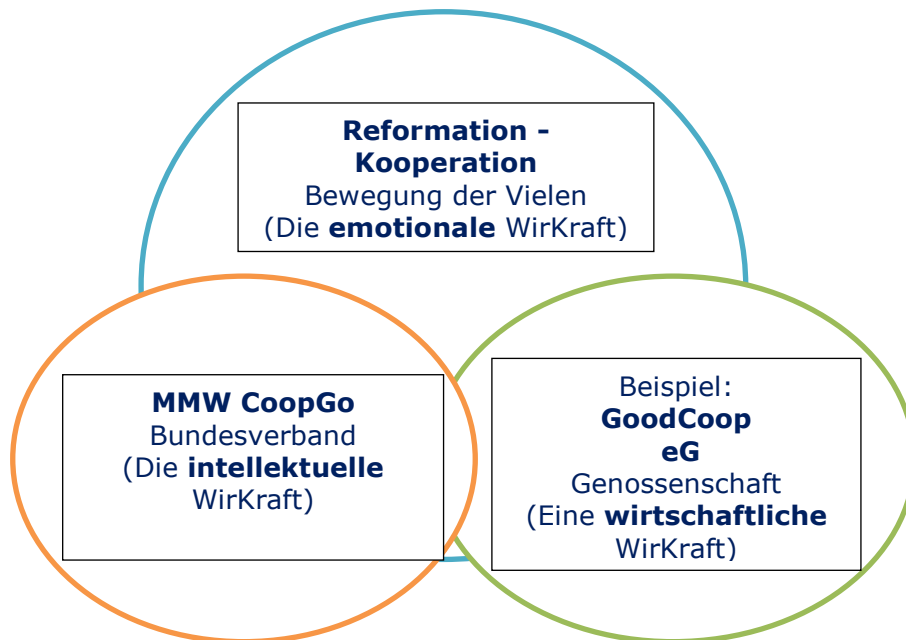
**Reformation - Kooperation**
Bewegung der Vielen
(Die **emotionale** WirKraft)

**MMW CoopGo**
Bundesverband
(Die **intellektuelle** WirKraft)

Beispiel:
**GoodCoop eG**
Genossenschaft
(Eine **wirtschaftliche** WirKraft)